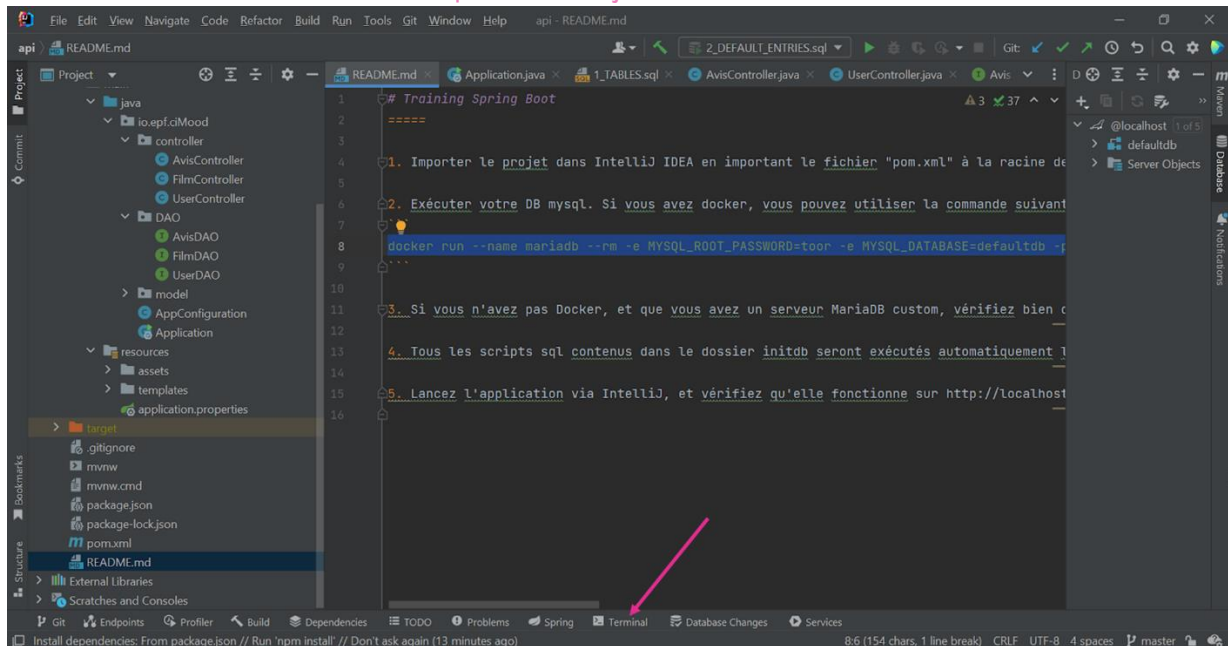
File Edit View Navigate Code Refactor Build Run Tools Git Window Help api - README.md

api README.md

2_DEFAULT_ENTRIES.sql Git:

Project

README.md Application.java 1_TABLES.sql AvisController.java UserController.java Avis

java
io.epf.ciMood
controller
AvisController
FilmController
UserController
DAO
AvisDAO
FilmDAO
UserDAO
model
AppConfiguration
Application
resources
assets
templates
application.properties
target
.gitignore
mvnw
mvnw.cmd
package.json
package-lock.json
pom.xml
README.md
External Libraries
Scratches and Consoles

1 # Training Spring Boot
2 =====
3
4 1. Importer le projet dans IntelliJ IDEA en important le fichier "pom.xml" à la racine de
5
6 2. Exécuter votre DB mysql. Si vous avez docker, vous pouvez utiliser la commande suivant
7
8 docker run --name mariadb --rm -e MYSQL_ROOT_PASSWORD=toor -e MYSQL_DATABASE=defaultdb -
9 ```
10
11 3. Si vous n'avez pas Docker, et que vous avez un serveur MariaDB custom, vérifiez bien c
12
13 4. Tous les scripts sql contenus dans le dossier initdb seront exécutés automatiquement l
14
15 5. Lancez l'application via IntelliJ, et vérifiez qu'elle fonctionne sur http://localhost
16

A3 ✓37

D

@localhost 1 of 5
defaultdb
Server Objects

Maven
Database
Notifications
Project
Commit
Bookmarks
Structure

Git Endpoints Profiler Build Dependencies TODO Problems Spring Terminal Database Changes Services

Install dependencies: From package.json // Run 'npm install' // Don't ask again (13 minutes ago)

8:6 (154 chars, 1 line break) CRLF UTF-8 4 spaces master